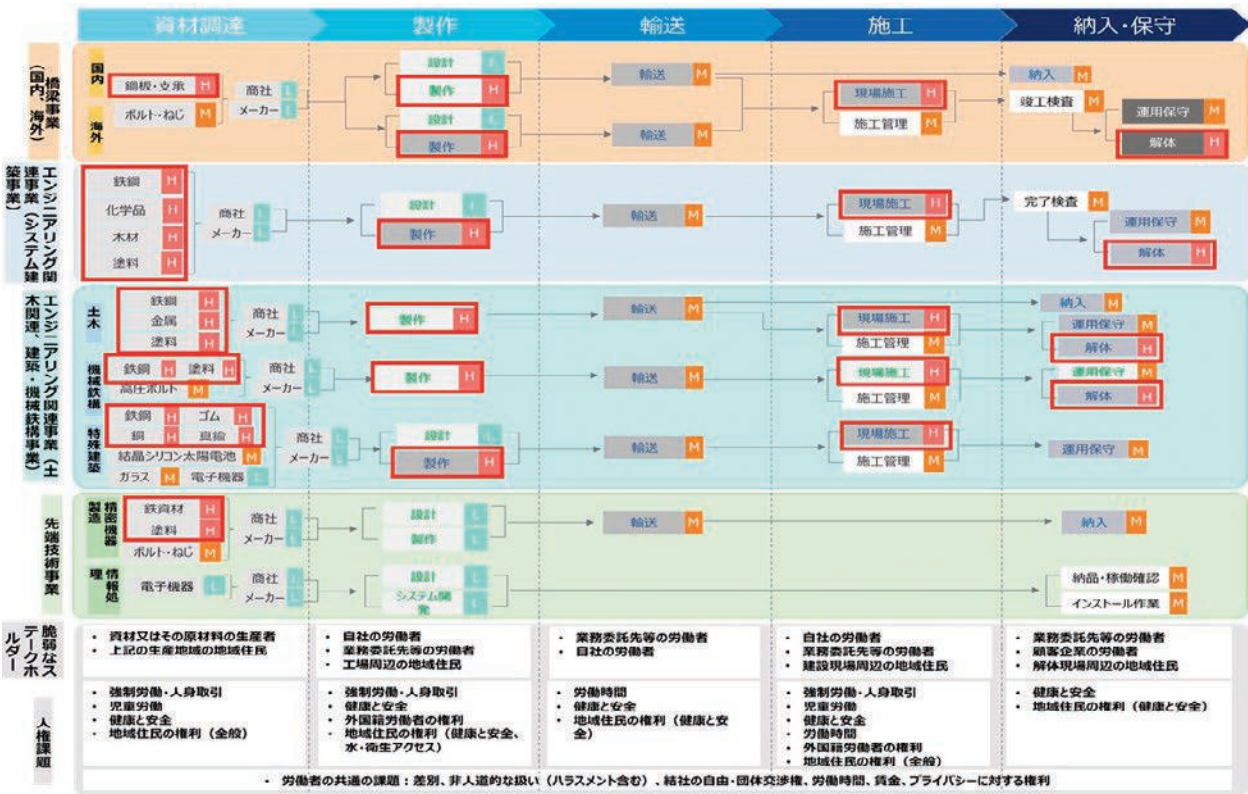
資材調達 製作 輸送 施工 納入・保守

橋梁事業(国内、海外)
国内
鋼板・支承 H
ボルト・ねじ M
商社 L
メーカー L
設計 L
製作 H
輸送 M
海外
設計 L
製作 H
輸送 M
現場施工 H
施工管理 M
納入 M
竣工検査 M
運用保守 M
解体 H

エンジニアリング関連事業(システム建築事業)
鉄鋼 H
化学品 H
木材 H
塗料 H
商社 L
メーカー L
設計 L
製作 H
輸送 M
現場施工 H
施工管理 M
完了検査 M
運用保守 M
解体 H

エンジニアリング関連事業(土木関連、建築・機械鉄構事業)
土木
鉄鋼 H
金属 H
塗料 H
商社 L
メーカー L
製作 H
輸送 M
現場施工 H
施工管理 M
納入 M
運用保守 M
解体 H
機械鉄構
鉄鋼 H
塗料 H
高圧ボルト M
商社 L
メーカー L
製作 H
輸送 M
現場施工 H
施工管理 M
運用保守 M
解体 H
特殊建築
鉄鋼 H
ゴム H
銅 H
電線 H
結晶シリコン太陽電池 M
ガラス M
電子機器 L
商社 L
メーカー L
設計 L
製作 H
輸送 M
現場施工 H
施工管理 M
運用保守 M

先端技術事業
精密機器製造
鉄資材 H
塗料 H
ボルト・ねじ M
商社 L
メーカー L
設計 L
製作 L
輸送 M
納入 M
情報処理
電子機器 L
商社 L
メーカー L
設計 L
システム開発 L
納品・稼働確認 M
インストール作業 M

脆弱なステークホルダー
• 資材又はその原材料の生産者
• 上記の生産地域の地域住民
• 自社の労働者
• 業務委託先等の労働者
• 工場周辺の地域住民
• 業務委託先等の労働者
• 自社の労働者
• 自社の労働者
• 業務委託先等の労働者
• 建設現場周辺の地域住民
• 業務委託先等の労働者
• 顧客企業の労働者
• 解体現場周辺の地域住民

人権課題
• 強制労働・人身取引
• 児童労働
• 健康と安全
• 地域住民の権利(全般)
• 強制労働・人身取引
• 健康と安全
• 外国籍労働者の権利
• 地域住民の権利(健康と安全、水・衛生アクセス)
• 労働時間
• 健康と安全
• 地域住民の権利(健康と安全)
• 強制労働・人身取引
• 児童労働
• 健康と安全
• 労働時間
• 外国籍労働者の権利
• 地域住民の権利(全般)
• 健康と安全
• 地域住民の権利(健康と安全)

• 労働者の共通の課題:差別、非人道的な扱い(ハラスメント含む)、結社の自由・団体交渉権、労働時間、賃金、プライバシーに対する権利